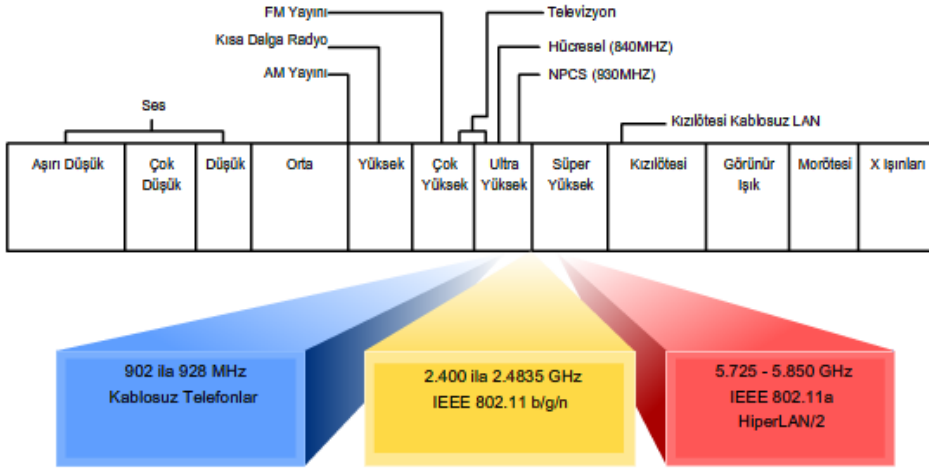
FM Yayını
Kısa Dalga Radyo
AM Yayını
Televizyon
Hücresel (840MHZ)
NPCS (930MHZ)
Ses
Kızılötesi Kablosuz LAN

| Aşırı Düşük | Çok Düşük | Düşük | Orta | Yüksek | Çok Yüksek | Ultra Yüksek | Süper Yüksek | Kızılötesi | Görünür Işık | Morötesi | X Işınları |
|---|---|---|---|---|---|---|---|---|---|---|---|

902 ila 928 MHz
Kablosuz Telefonlar

2.400 ila 2.4835 GHz
IEEE 802.11 b/g/n

5.725 - 5.850 GHz
IEEE 802.11a
HiperLAN/2